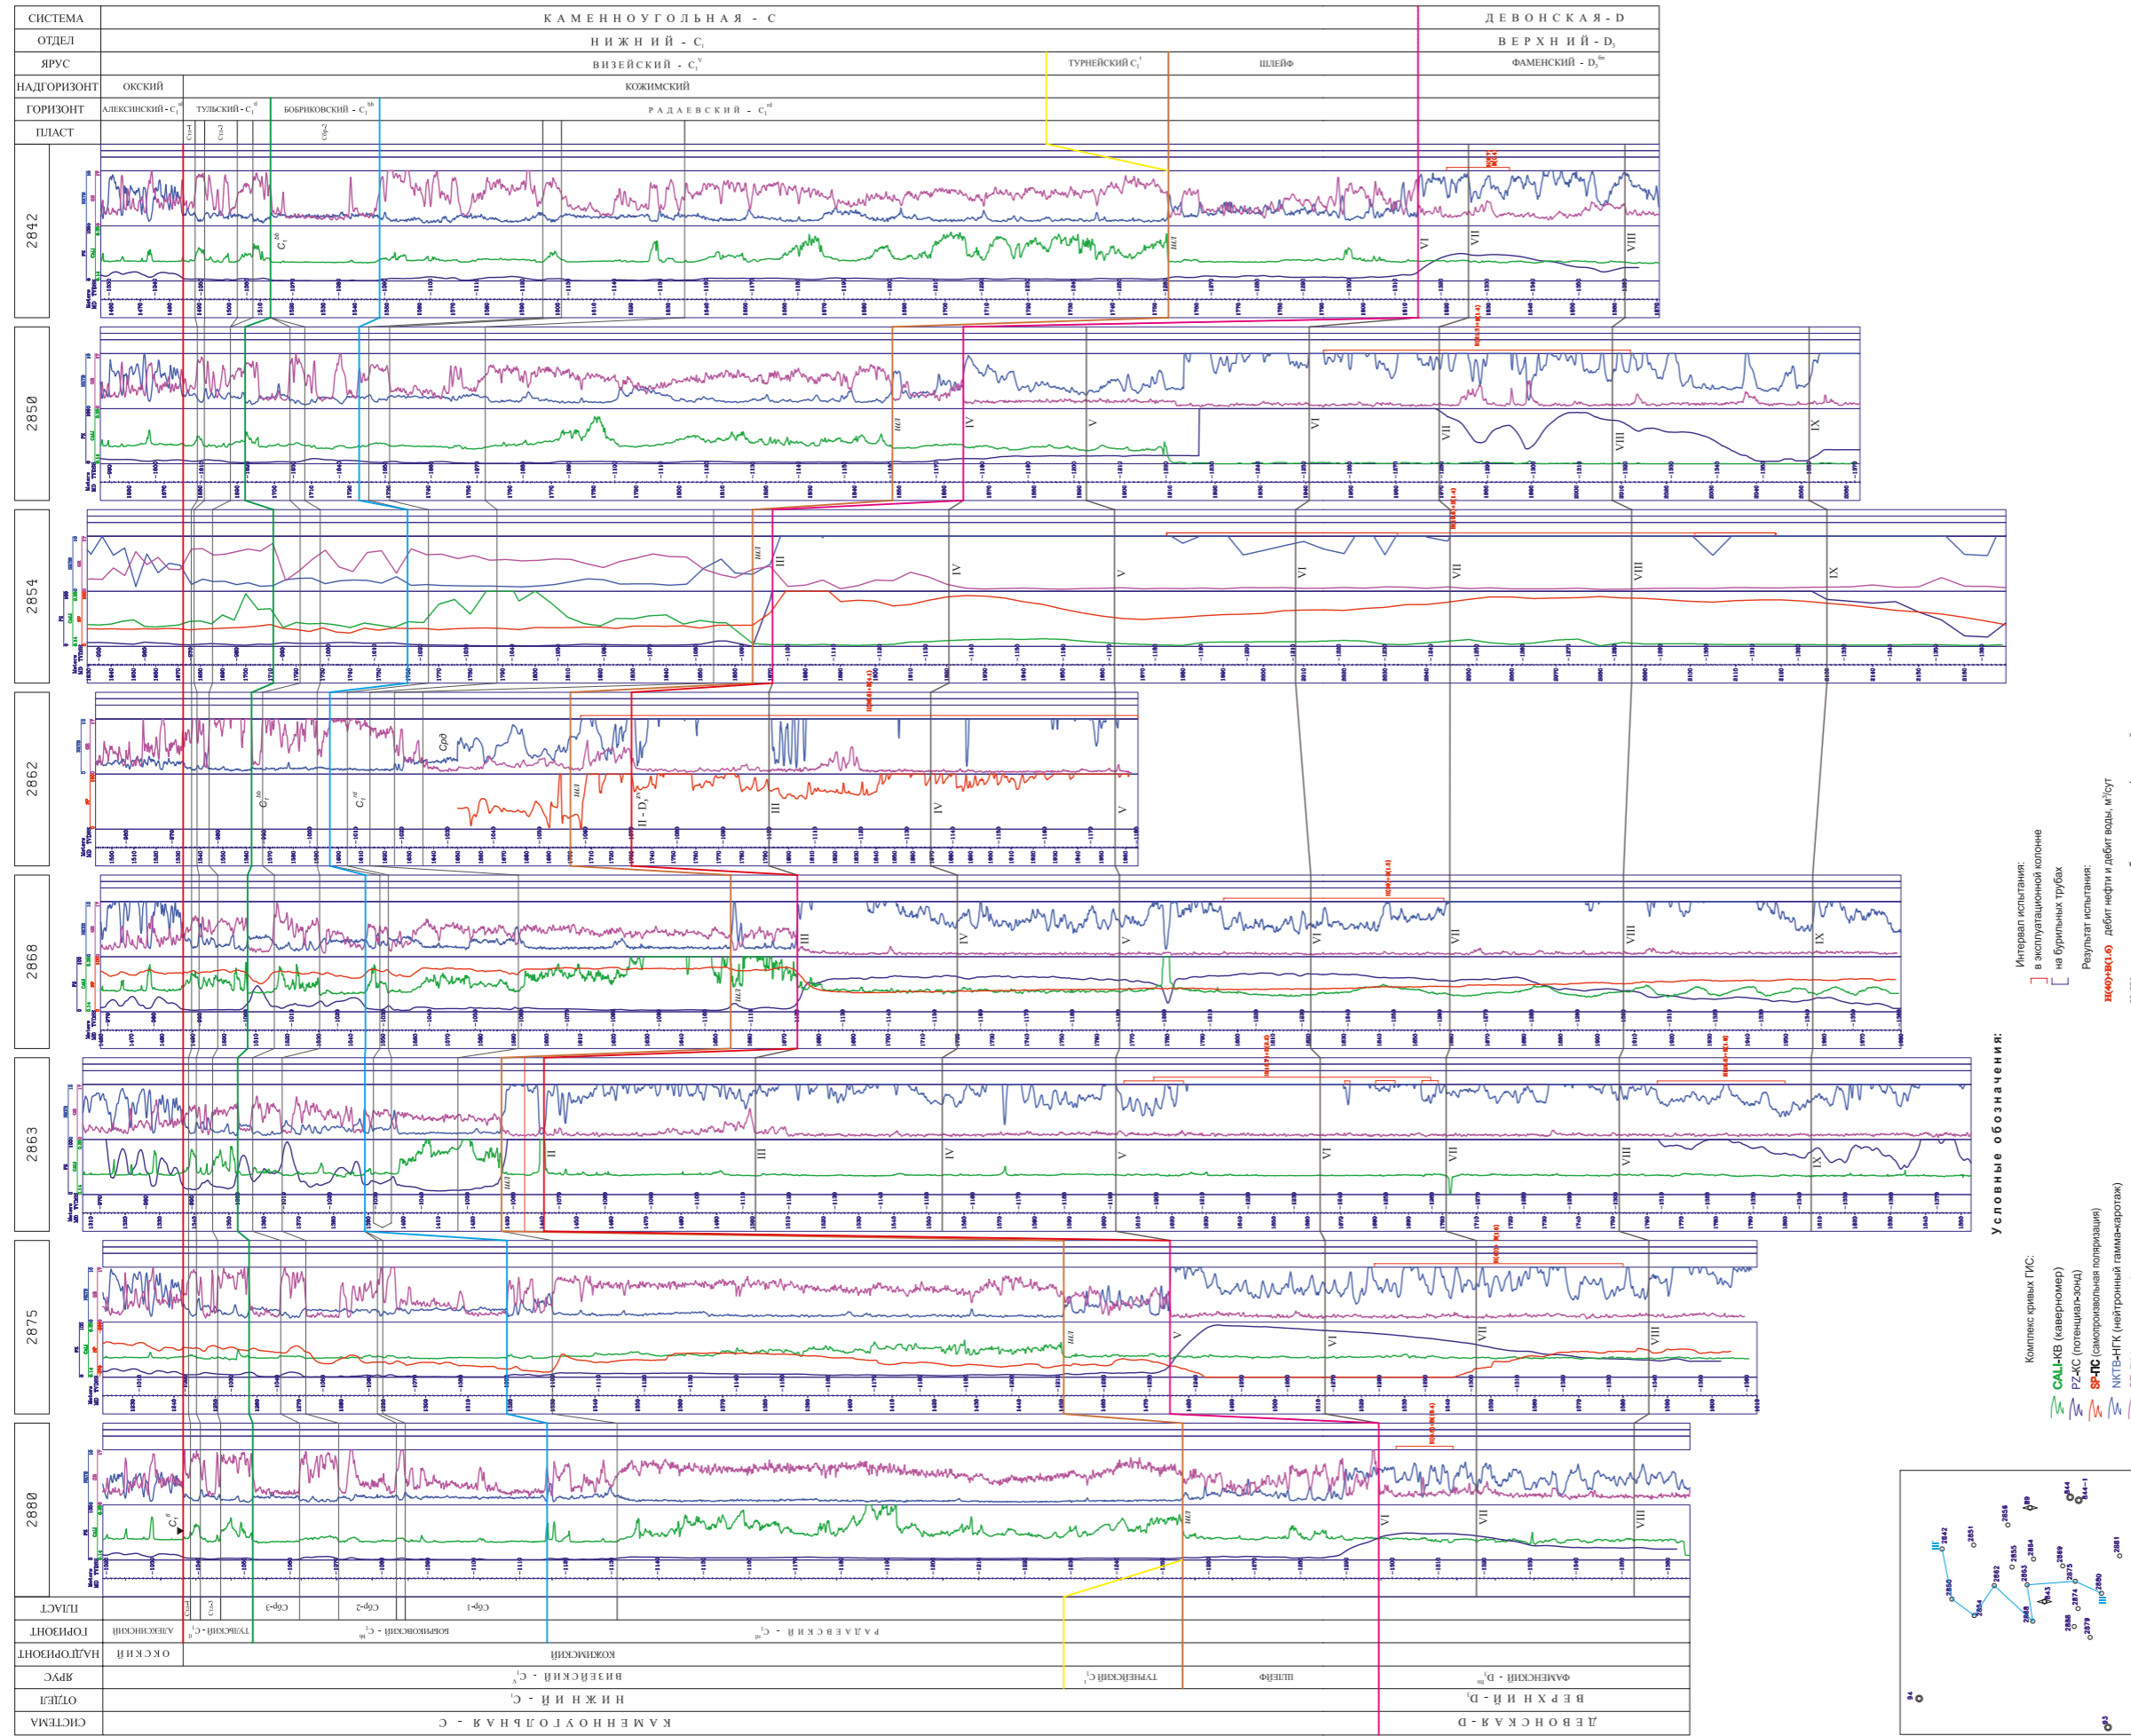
СИСТЕМА | КАМЕННОУГОЛЬНАЯ - С | ДЕВОНСКАЯ - D
ОТДЕЛ | НИЖНИЙ - $C_1$ | ВЕРХНИЙ - $D_3$
ЯРУС | ВИЗЕЙСКИЙ - $C_1^v$ | ТУРНЕЙСКИЙ $C_1^t$ | ШЛЕЙФ | ФАМЕНСКИЙ - $D_3^{fm}$
НАДГОРИЗОНТ | ОКСКИЙ | КОЖИМСКИЙ
ГОРИЗОНТ | АЛЕКСИНСКИЙ - $C_1^{al}$ | ТУЛЬСКИЙ - $C_1^{tl}$ | БОБРИКОВСКИЙ - $C_1^{bb}$ | РАДАЕВСКИЙ - $C_1^{rd}$
ПЛАСТ | Стл-4 | Стл-3 | Сбр-2

2842
2850
2854
2862
2868
2863
2875
2880

$C_1^{bb}$
$C_1^{tl}$
$C_1^{rd}$
Срд
II - $D_3^{fm}$
III
IV
V
VI
VII
VIII
IX

ПЛАСТ | Стл-4 | Стл-3 | Сбр-3 | Сбр-2 | Сбр-1
ГОРИЗОНТ | АЛЕКСИНСКИЙ | ТУЛЬСКИЙ - $C_1^{tl}$ | БОБРИКОВСКИЙ - $C_1^{bb}$ | РАДАЕВСКИЙ - $C_1^{rd}$
НАДГОРИЗОНТ | ОКСКИЙ | КОЖИМСКИЙ
ЯРУС | ВИЗЕЙСКИЙ - $C_1^v$ | ТУРНЕЙСКИЙ $C_1^t$ | ШЛЕЙФ | ФАМЕНСКИЙ - $D_3^{fm}$
ОТДЕЛ | НИЖНИЙ - $C_1$ | ВЕРХНИЙ - $D_3$
СИСТЕМА | КАМЕННОУГОЛЬНАЯ - С | ДЕВОНСКАЯ - D

Условные обозначения:
Интервал испытания:
в эксплуатационной колонне
на бурильных трубах
Результат испытания:
Н(40)+В(1.6) дебит нефти и дебит воды, м³/сут
Комплекс кривых ГИС:
CALI-КВ (кавернометр)
PZ-КС (потенциал-зонд)
SP-ПС (самопроизвольная поляризация)
NKTB-НГК (нейтронный гамма-каротаж)

2842
2851
2858
89
844
844-1
2850
2862
2855
2853
2864
2869
2875
2854
2868
843
2874
2880
2881
2888
2879
94
93